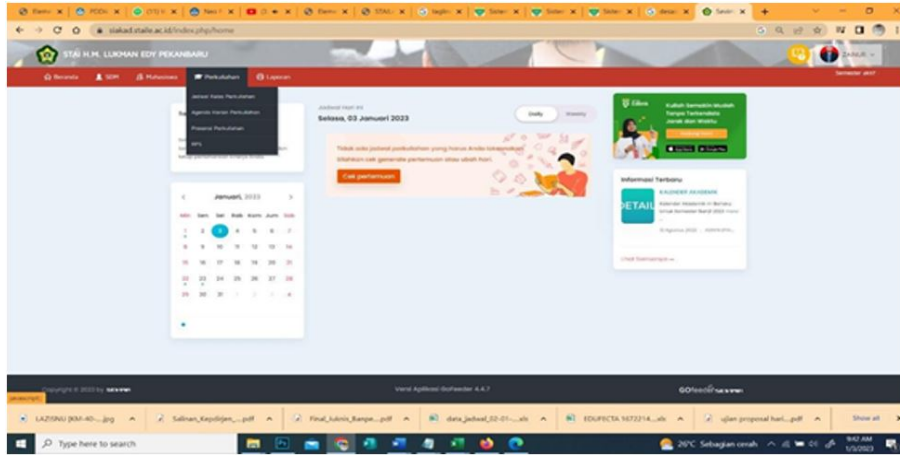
siakad.staile.ac.id/index.php/home

STAI H.M. LUKMAN EDY PEKANBARU

Beranda SDM Mahasiswa Perkuliahan Laporan

Jadwal Kelas Perkuliahan
Agenda Harian Perkuliahan
Presensi Perkuliahan
RPS

Jadwal Hari Ini
Selasa, 03 Januari 2023

Daily Weekly

Tidak ada jadwal perkuliahan yang harus Anda laksanakan. Silahkan cek generate pertemuan atau ubah hari.

Cek pertemuan

Januari 2023

| Min | Sen | Sel | Rab | Kam | Jum | Sab |
|---|---|---|---|---|---|---|
| 1 | 2 | 3 | 4 | 5 | 6 | 7 |
| 8 | 9 | 10 | 11 | 12 | 13 | 14 |
| 15 | 16 | 17 | 18 | 19 | 20 | 21 |
| 22 | 23 | 24 | 25 | 26 | 27 | 28 |
| 29 | 30 | 31 | 1 | 2 | 3 | 4 |

Kuliah Semakin Mudah Tanpa Terbatas Jarak dan Waktu

Informasi Terbaru
KALENDER AKADEMIK
DETAIL

Lihat Semuanya »

Copyright © 2022 by sevima

Versi Aplikasi GoFeeder 4.4.7

javascript:

LAZISNU JKM-40-....jpg
Salinan_Kepdirjen_....pdf
Final_Juknis_Banpe....pdf
data_jadwal_02-01-....xls
EDUFECTA 1672214....xls
ujian proposal hari....pdf
Show all

Type here to search

26°C Sebagian cerah

9:42 AM
1/3/2023